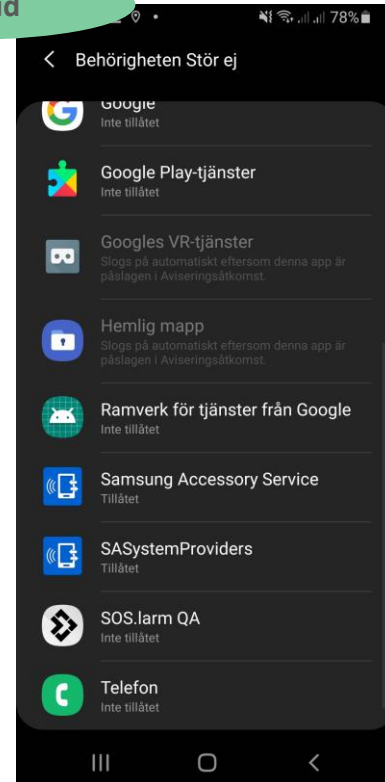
id

78%

Behörigheten Stör ej

Google
Inte tillåtet

Google Play-tjänster
Inte tillåtet

Googles VR-tjänster
Slogs på automatiskt eftersom denna app är påslagen i Aviseringsåtkomst.

Hemlig mapp
Slogs på automatiskt eftersom denna app är påslagen i Aviseringsåtkomst.

Ramverk för tjänster från Google
Inte tillåtet

Samsung Accessory Service
Tillåtet

SASystemProviders
Tillåtet

SOS.larm QA
Inte tillåtet

Telefon
Inte tillåtet